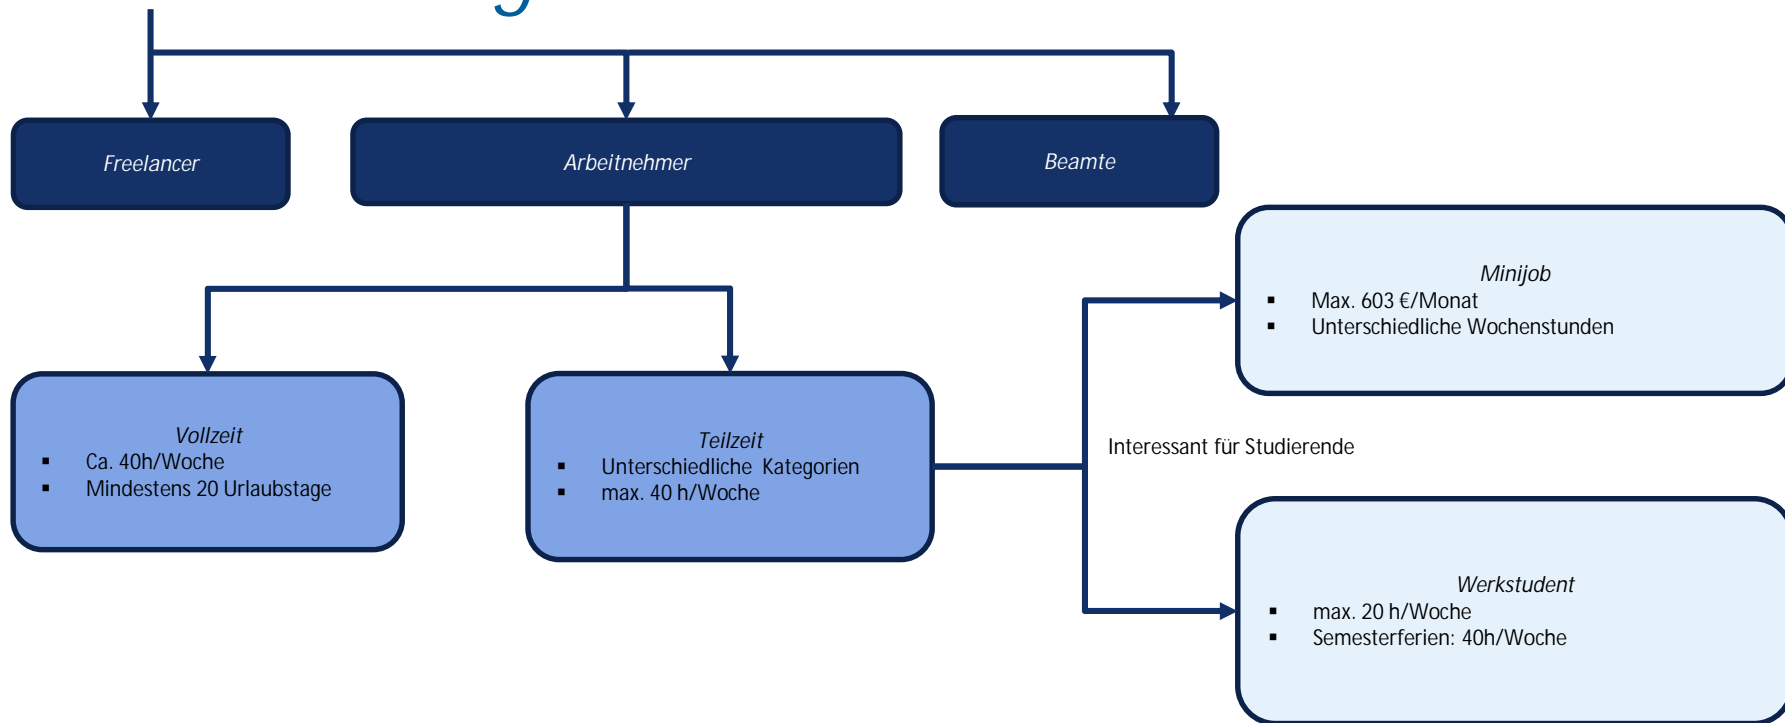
Freelancer

Arbeitnehmer

Beamte

Minijob
- Max. 603 €/Monat
- Unterschiedliche Wochenstunden

Vollzeit
- Ca. 40h/Woche
- Mindestens 20 Urlaubstage

Teilzeit
- Unterschiedliche Kategorien
- max. 40 h/Woche

Interessant für Studierende

Werkstudent
- max. 20 h/Woche
- Semesterferien: 40h/Woche